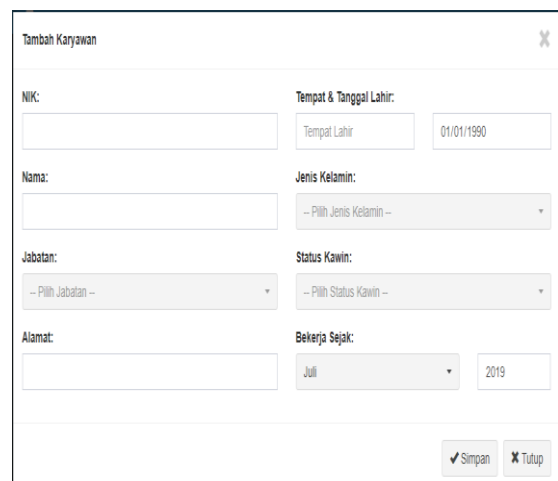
Tambah Karyawan

NIK:

Tempat & Tanggal Lahir:

Tempat Lahir

01/01/1990

Nama:

Jenis Kelamin:

-- Pilih Jenis Kelamin --

Jabatan:

-- Pilih Jabatan --

Status Kawin:

-- Pilih Status Kawin --

Alamat:

Bekerja Sejak:

Juli

2019

✔ Simpan

✖ Tutup